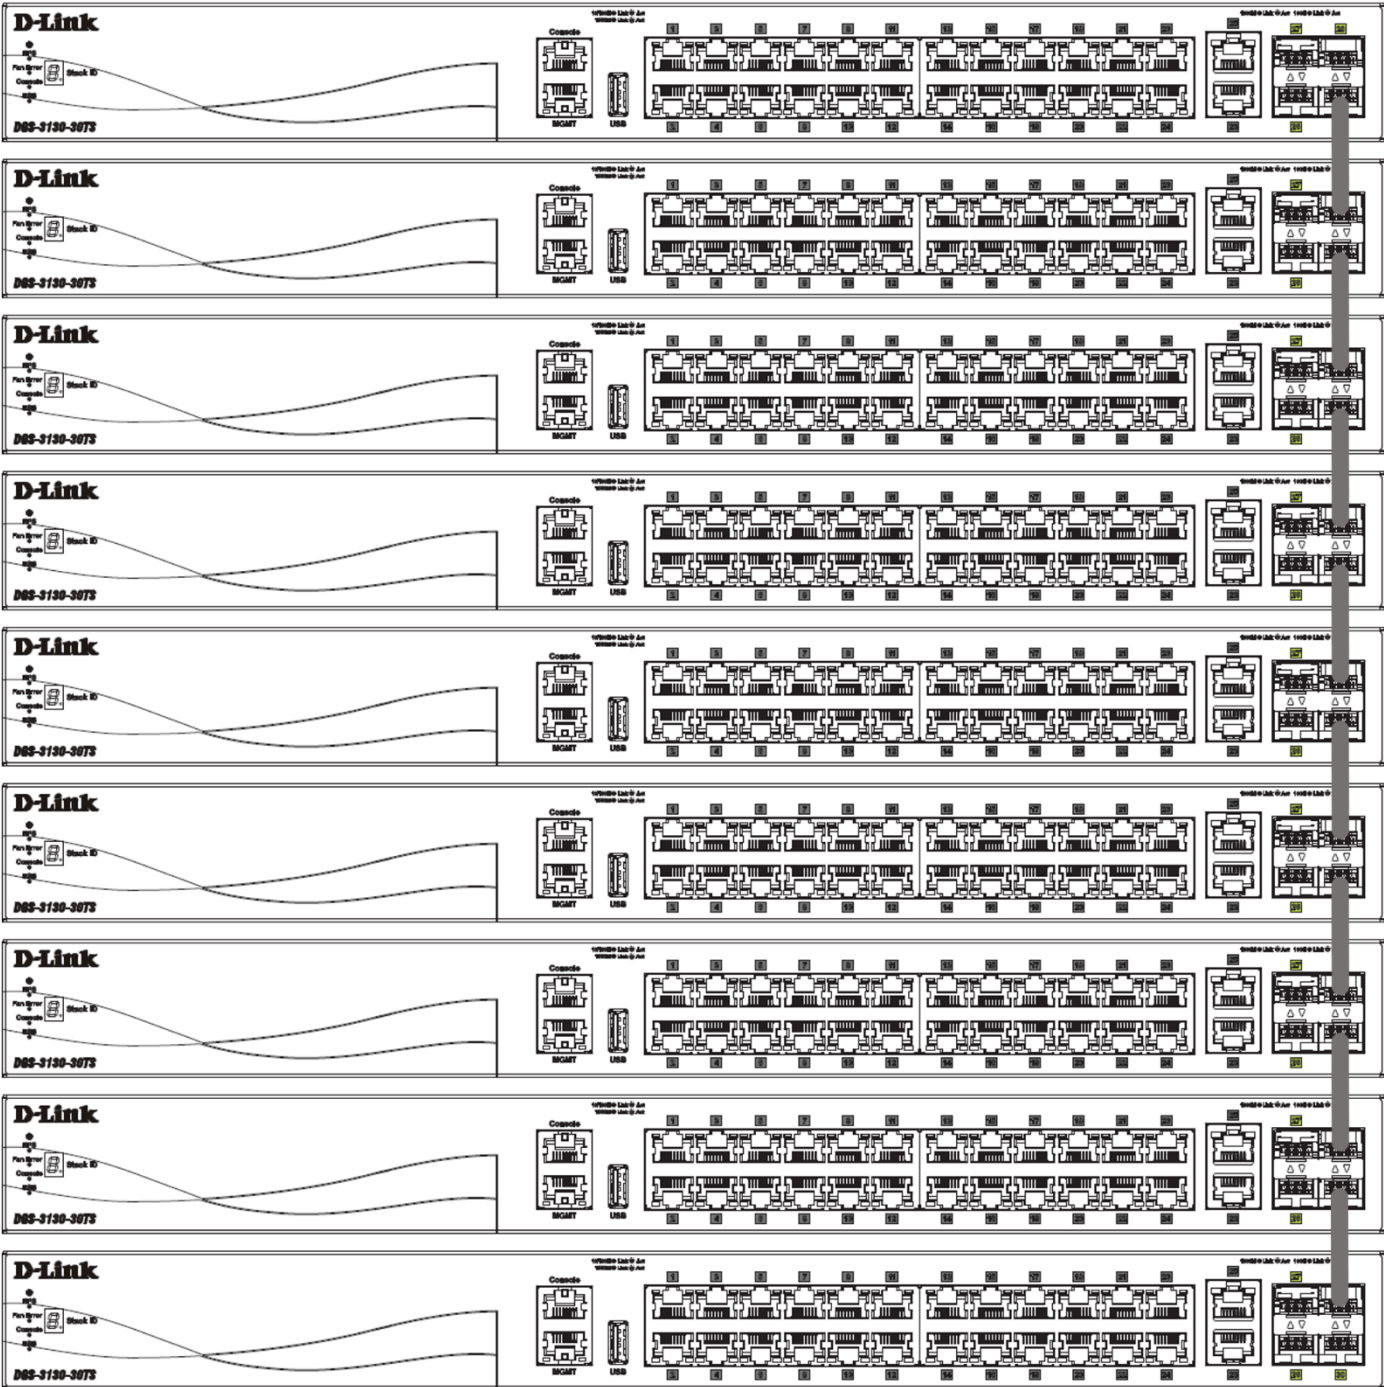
D-Link
Fan Error
Console
Stack ID
DGS-3130-30TS
Console
MGMT
USB

D-Link
Fan Error
Console
Stack ID
DGS-3130-30TS
Console
MGMT
USB

D-Link
Fan Error
Console
Stack ID
DGS-3130-30TS
Console
MGMT
USB

D-Link
Fan Error
Console
Stack ID
DGS-3130-30TS
Console
MGMT
USB

D-Link
Fan Error
Console
Stack ID
DGS-3130-30TS
Console
MGMT
USB

D-Link
Fan Error
Console
Stack ID
DGS-3130-30TS
Console
MGMT
USB

D-Link
Fan Error
Console
Stack ID
DGS-3130-30TS
Console
MGMT
USB

D-Link
Fan Error
Console
Stack ID
DGS-3130-30TS
Console
MGMT
USB

D-Link
Fan Error
Console
Stack ID
DGS-3130-30TS
Console
MGMT
USB